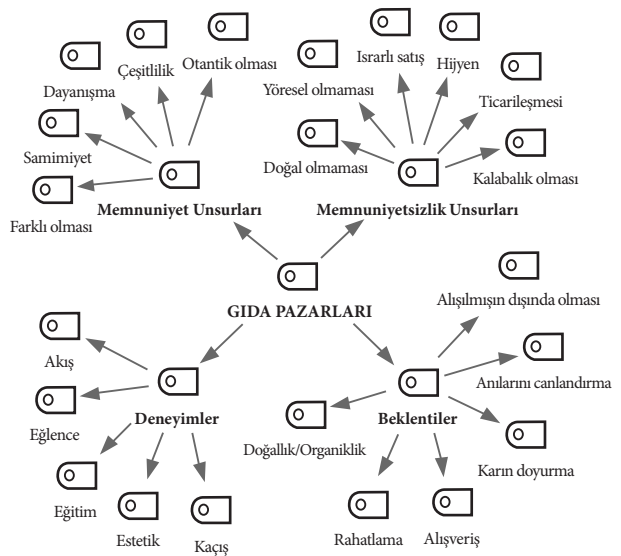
Çeşitlilik
Otantik olması
Dayanışma
Samimiyet
Farklı olması
Memnuniyet Unsurları
Israrlı satış
Hijyen
Yöresel olmaması
Ticarileşmesi
Doğal olmaması
Kalabalık olması
Memnuniyetsizlik Unsurları
GIDA PAZARLARI
Akış
Eğlence
Deneyimler
Eğitim
Estetik
Kaçış
Alışılmışın dışında olması
Anılarını canlandırma
Beklentiler
Doğallık/Organiklik
Karın doyurma
Rahatlama
Alışveriş